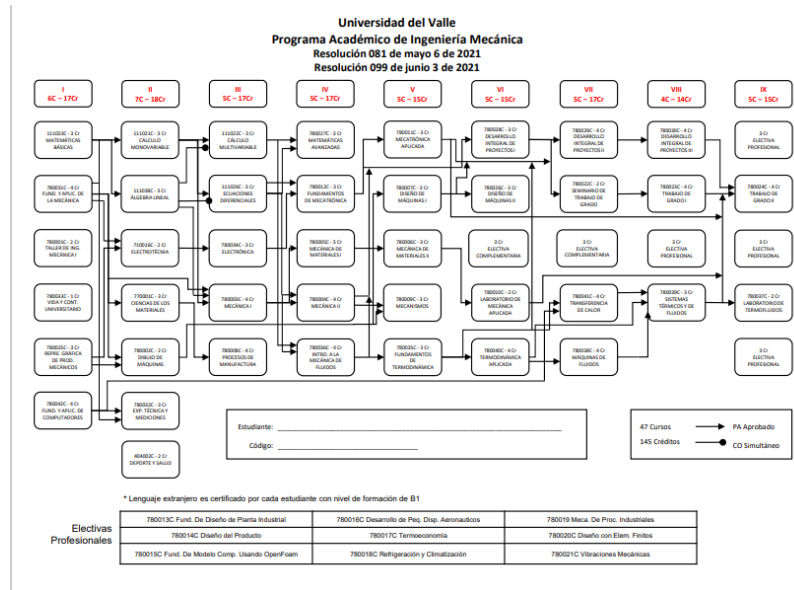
Universidad del Valle
Programa Académico de Ingeniería Mecánica
Resolución 081 de mayo 6 de 2021
Resolución 099 de junio 3 de 2021

I
6C – 17Cr

II
7C – 18Cr

III
5C – 17Cr

IV
5C – 17Cr

V
5C – 15Cr

VI
5C – 15Cr

VII
5C – 17Cr

VIII
4C – 14Cr

IX
5C – 15Cr

111023C - 3 Cr MATEMÁTICAS BÁSICAS

780035C - 4 Cr FUND. Y APLIC. DE LA MECÁNICA

780030C - 2 Cr TALLER DE ING. MECÁNICA I

780013C - 1 Cr VIDA Y CONT. UNIVERSITARIO

780025C - 3 Cr REPRE. GRÁFICA DE PROD. MECÁNICOS

780040C - 4 Cr FUND. Y APLIC. DE COMPUTADORES

111D25C - 3 Cr CÁLCULO MONOVARIABLE

111038C - 3 Cr ÁLGEBRA LINEAL

710016C - 2 Cr ELECTROTECNIA

770001C - 3 Cr CIENCIAS DE LOS MATERIALES

780003C - 2 Cr DIBUJO DE MÁQUINAS

780033C - 3 Cr EXP. TÉCNICA Y MEDICIONES

404002C - 2 Cr DEPORTE Y SALUD

111D22C - 3 Cr CÁLCULO MULTIVARIABLE

111026C - 3 Cr ECUACIONES DIFERENCIALES

780034C - 3 Cr ELECTRÓNICA

780005C - 4 Cr MECÁNICA I

780008C - 4 Cr PROCESOS DE MANUFACTURA

780027C - 3 Cr MATEMÁTICAS AVANZADAS

780032C - 3 Cr FUNDAMENTOS DE MECATRÓNICA

780005C - 3 Cr MECÁNICA DE MATERIALES I

780024C - 4 Cr MECÁNICA II

780036C - 4 Cr INTRO. A LA MECÁNICA DE FLUIDOS

780031C - 3 Cr MECATRÓNICA APLICADA

780007C - 3 Cr DISEÑO DE MÁQUINAS I

780006C - 3 Cr MECÁNICA DE MATERIALES II

780009C - 3 Cr MECANISMOS

780035C - 3 Cr FUNDAMENTOS DE TERMODINÁMICA

780028C - 3 Cr DESARROLLO INTEGRAL DE PROYECTOS I

780026C - 3 Cr DISEÑO DE MÁQUINAS II

3 Cr ELECTIVA COMPLEMENTARIA

780010C - 3 Cr LABORATORIO DE MECÁNICA APLICADA

780038C - 4 Cr TERMODINÁMICA APLICADA

780029C - 4 Cr DESARROLLO INTEGRAL DE PROYECTOS II

780022C - 3 Cr SEMINARIO DE TRABAJO DE GRADO

3 Cr ELECTIVA COMPLEMENTARIA

780041C - 4 Cr TRANSFERENCIA DE CALOR

780038C - 3 Cr MÁQUINAS DE FLUIDOS

780030C - 4 Cr DESARROLLO INTEGRAL DE PROYECTOS III

780023C - 4 Cr TRABAJO DE GRADO I

3 Cr ELECTIVA PROFESIONAL

780039C - 3 Cr SISTEMAS TÉRMICOS Y DE FLUIDOS

3 Cr ELECTIVA PROFESIONAL

780024C - 4 Cr TRABAJO DE GRADO II

3 Cr ELECTIVA PROFESIONAL

780037C - 2 Cr LABORATORIO DE TERMOFLUIDOS

3 Cr ELECTIVA PROFESIONAL

Estudiante: ____________________

Código: ____________________

47 Cursos
145 Créditos

PA Aprobado
CO Simultáneo

* Lenguaje extranjero es certificado por cada estudiante con nivel de formación de B1

Electivas Profesionales

| 780013C Fund. De Diseño de Planta Industrial | 780016C Desarrollo de Peq. Disp. Aeronauticos | 780019 Meca. De Proc. Industriales |
|---|---|---|
| 780014C Diseño del Producto | 780017C Termoeconomía | 780020C Diseño con Elem. Finitos |
| 780015C Fund. De Modelo Comp. Usando OpenFoam | 780018C Refrigeración y Climatización | 780021C Vibraciones Mecánicas |